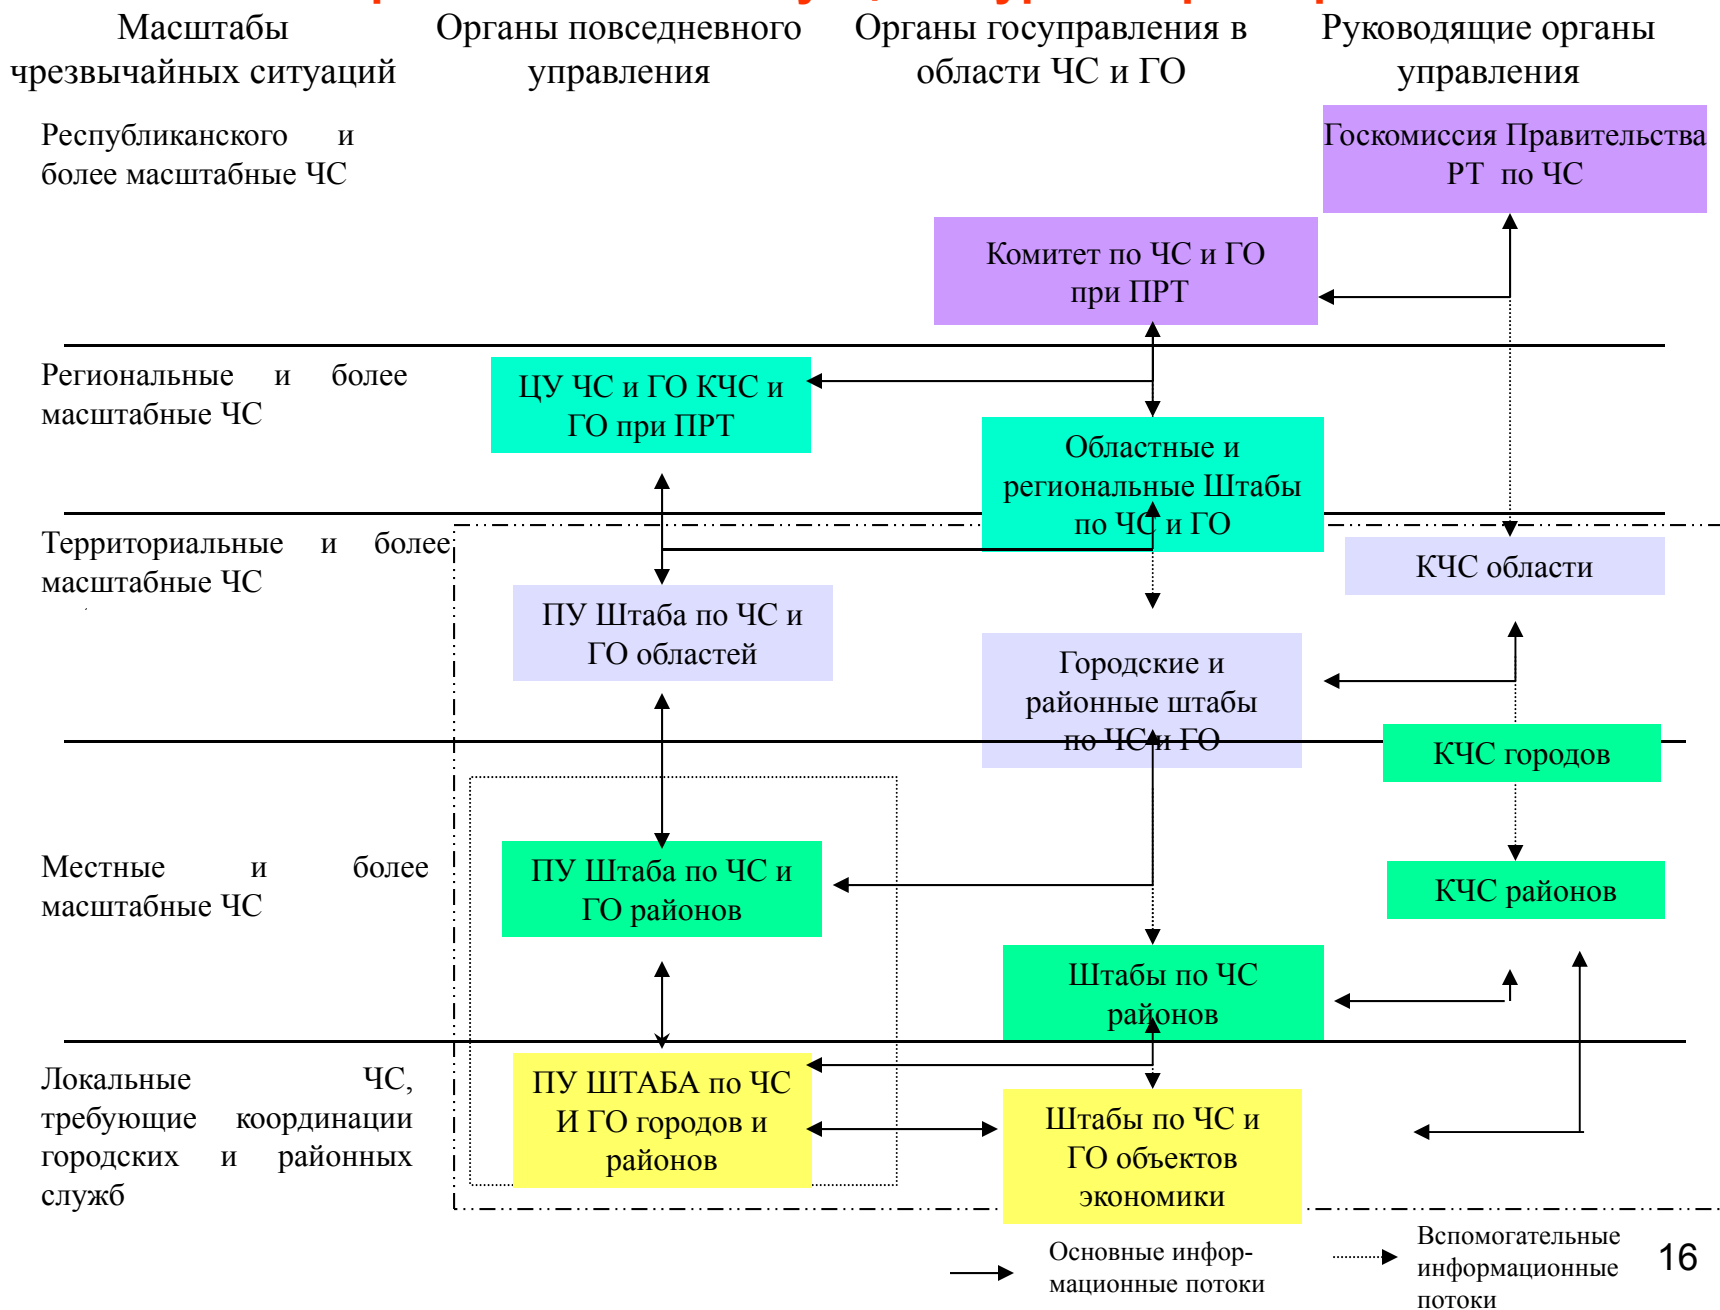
Масштабы чрезвычайных ситуаций

Органы повседневного управления

Органы госуправления в области ЧС и ГО

Руководящие органы управления

Республиканского и более масштабные ЧС

Госкомиссия Правительства РТ по ЧС

Комитет по ЧС и ГО при ПРТ

Региональные и более масштабные ЧС

ЦУ ЧС и ГО КЧС и ГО при ПРТ

Областные и региональные Штабы по ЧС и ГО

Территориальные и более масштабные ЧС

КЧС области

ПУ Штаба по ЧС и ГО областей

Городские и районные штабы по ЧС и ГО

КЧС городов

Местные и более масштабные ЧС

ПУ Штаба по ЧС и ГО районов

КЧС районов

Штабы по ЧС районов

Локальные ЧС, требующие координации городских и районных служб

ПУ ШТАБА по ЧС И ГО городов и районов

Штабы по ЧС и ГО объектов экономики

Основные информационные потоки

Вспомогательные информационные потоки

16